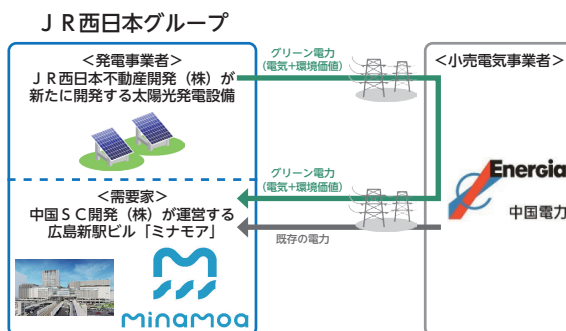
ＪＲ西日本グループ

＜発電事業者＞
ＪＲ西日本不動産開発（株）が新たに開発する太陽光発電設備

グリーン電力
（電気＋環境価値）

＜小売電気事業者＞

グリーン電力
（電気＋環境価値）

＜需要家＞
中国ＳＣ開発（株）が運営する広島新駅ビル「ミナモア」

既存の電力

Energia

中国電力

minamoa